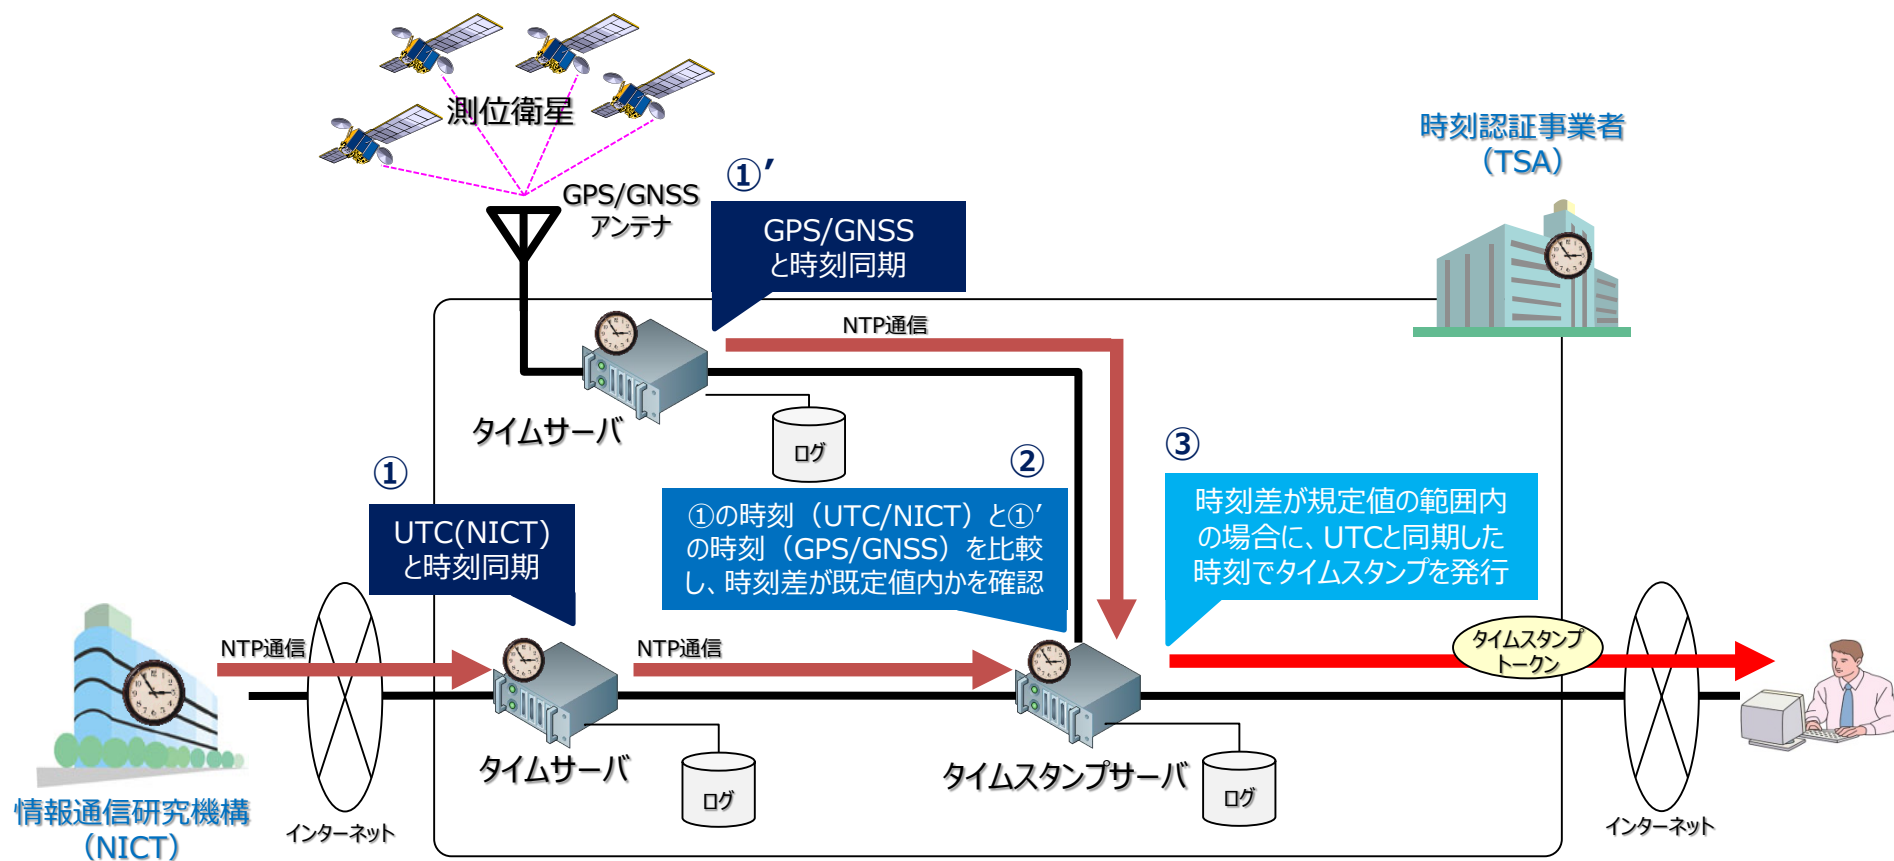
測位衛星

GPS/GNSS
アンテナ

①′

GPS/GNSS
と時刻同期

時刻認証事業者
（TSA）

NTP通信

タイムサーバ

ログ

②

③

①

UTC(NICT)
と時刻同期

①の時刻（UTC/NICT）と①′の時刻（GPS/GNSS）を比較し、時刻差が既定値内かを確認

時刻差が規定値の範囲内の場合に、UTCと同期した時刻でタイムスタンプを発行

タイムスタンプトークン

NTP通信

NTP通信

タイムサーバ

ログ

タイムスタンプサーバ

ログ

情報通信研究機構
（NICT）

インターネット

インターネット